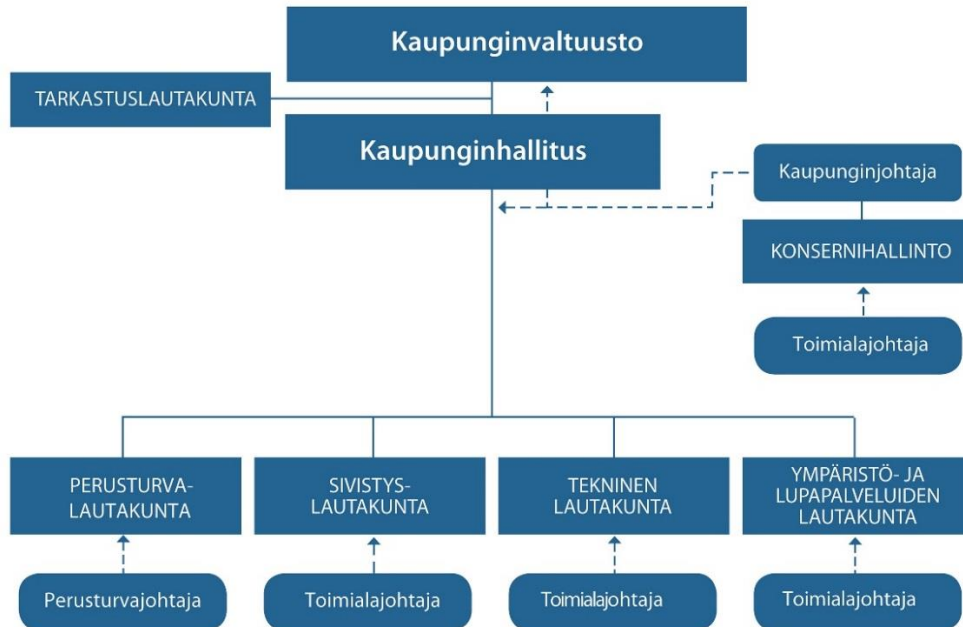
Kaupunginvaltuusto

TARKASTUSLAUTAKUNTA

Kaupunginhallitus

Kaupunginjohtaja

KONSERNIHALLINTO

Toimialajohtaja

PERUSTURVALAUTAKUNTA

SIVISTYSLAUTAKUNTA

TEKNINEN LAUTAKUNTA

YMPÄRISTÖ- JA LUPAPALVELUIDEN LAUTAKUNTA

Perusturvajohtaja

Toimialajohtaja

Toimialajohtaja

Toimialajohtaja